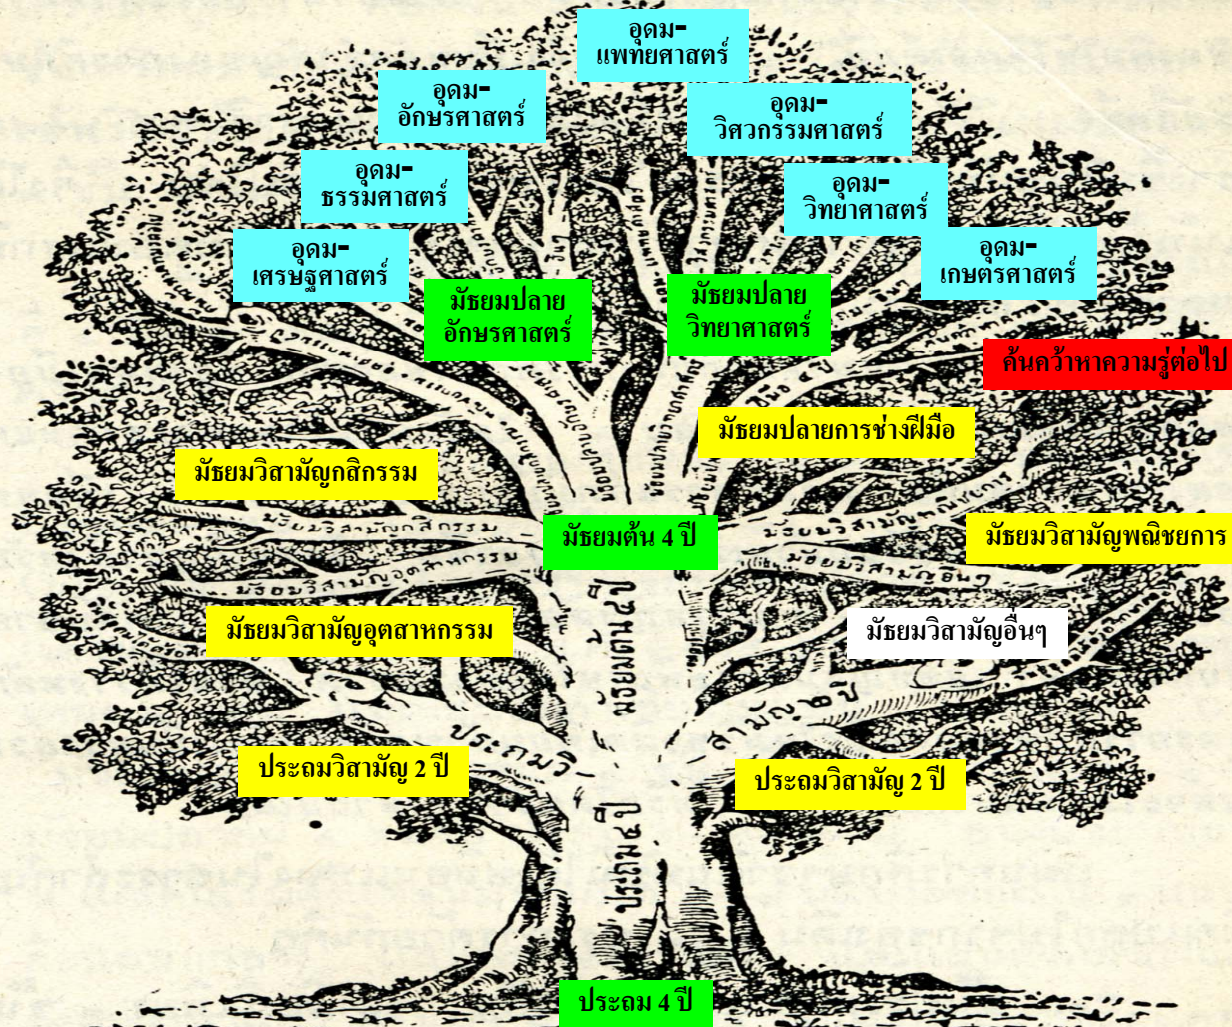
อุดม-
แพทยศาสตร์

อุดม-
อักษรศาสตร์

อุดม-
วิศวกรรมศาสตร์

อุดม-
ธรรมศาสตร์

อุดม-
วิทยาศาสตร์

อุดม-
เศรษฐศาสตร์

อุดม-
เกษตรศาสตร์

มัธยมปลาย
อักษรศาสตร์

มัธยมปลาย
วิทยาศาสตร์

ค้นคว้าหาความรู้ต่อไป

มัธยมปลายการช่างฝีมือ

มัธยมวิสามัญกสิกรรม

มัธยมต้น 4 ปี

มัธยมวิสามัญพณิชยการ

มัธยมวิสามัญอุตสาหกรรม

มัธยมวิสามัญอื่นๆ

ประถมวิสามัญ 2 ปี

ประถมวิสามัญ 2 ปี

ประถม 4 ปี

มัธยมวิสามัญกสิกรรม

มัธยมวิสามัญอุตสาหกรรม

มัธยมวิสามัญพณิชยการ

มัธยมวิสามัญอื่นๆ

มัธยมต้น ๔ ปี

ประถมวิ-

-สามัญ ๒ ปี

ประถม ๔ ปี